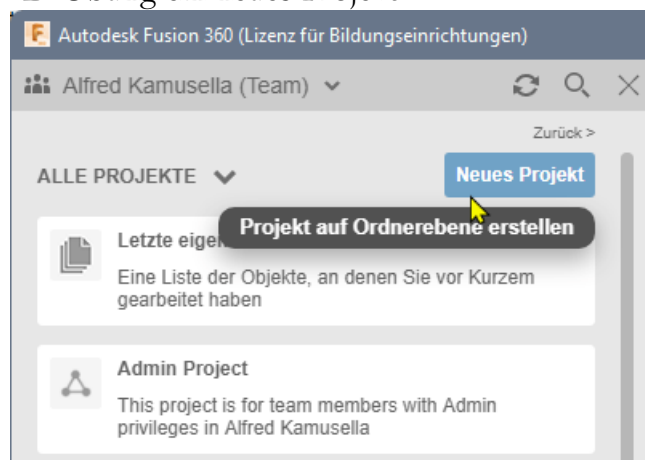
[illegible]

Autodesk Fusion 360 (Lizenz für Bildungseinrichtungen)

Alfred Kamusella (Team)

Zurück >

ALLE PROJEKTE

Neues Projekt

Projekt auf Ordnerebene erstellen

Letzte eige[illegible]

Eine Liste der Objekte, an denen Sie vor Kurzem gearbeitet haben

Admin Project

This project is for team members with Admin privileges in Alfred Kamusella